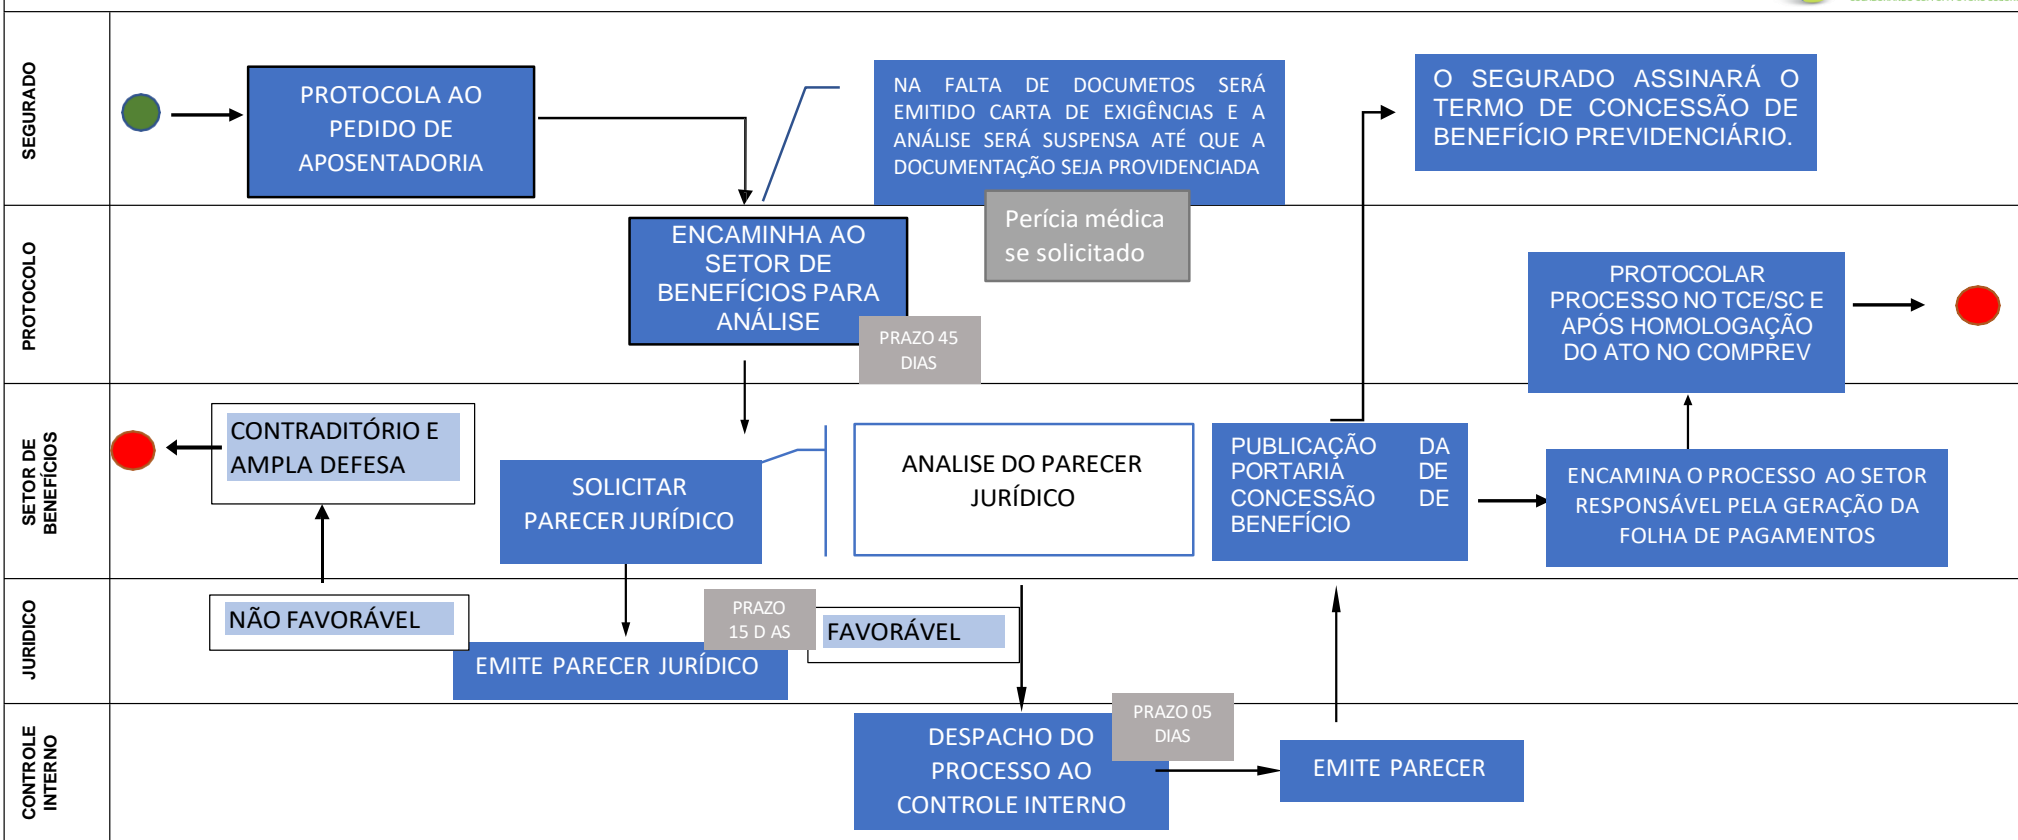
SEGURADO

PROTOCOLA AO PEDIDO DE APOSENTADORIA

NA FALTA DE DOCUMETOS SERÁ EMITIDO CARTA DE EXIGÊNCIAS E A ANÁLISE SERÁ SUSPENSA ATÉ QUE A DOCUMENTAÇÃO SEJA PROVIDENCIADA

O SEGURADO ASSINARÁ O TERMO DE CONCESSÃO DE BENEFÍCIO PREVIDENCIÁRIO.

PROTOCOLO

ENCAMINHA AO SETOR DE BENEFÍCIOS PARA ANÁLISE

Perícia médica se solicitado

PRAZO 45 DIAS

PROTOCOLAR PROCESSO NO TCE/SC E APÓS HOMOLOGAÇÃO DO ATO NO COMPREV

SETOR DE BENEFÍCIOS

CONTRADITÓRIO E AMPLA DEFESA

SOLICITAR PARECER JURÍDICO

ANALISE DO PARECER JURÍDICO

PUBLICAÇÃO DA PORTARIA DE CONCESSÃO DE BENEFÍCIO

ENCAMINA O PROCESSO AO SETOR RESPONSÁVEL PELA GERAÇÃO DA FOLHA DE PAGAMENTOS

JURIDICO

NÃO FAVORÁVEL

PRAZO 15 D AS

FAVORÁVEL

EMITE PARECER JURÍDICO

CONTROLE INTERNO

DESPACHO DO PROCESSO AO CONTROLE INTERNO

PRAZO 05 DIAS

EMITE PARECER